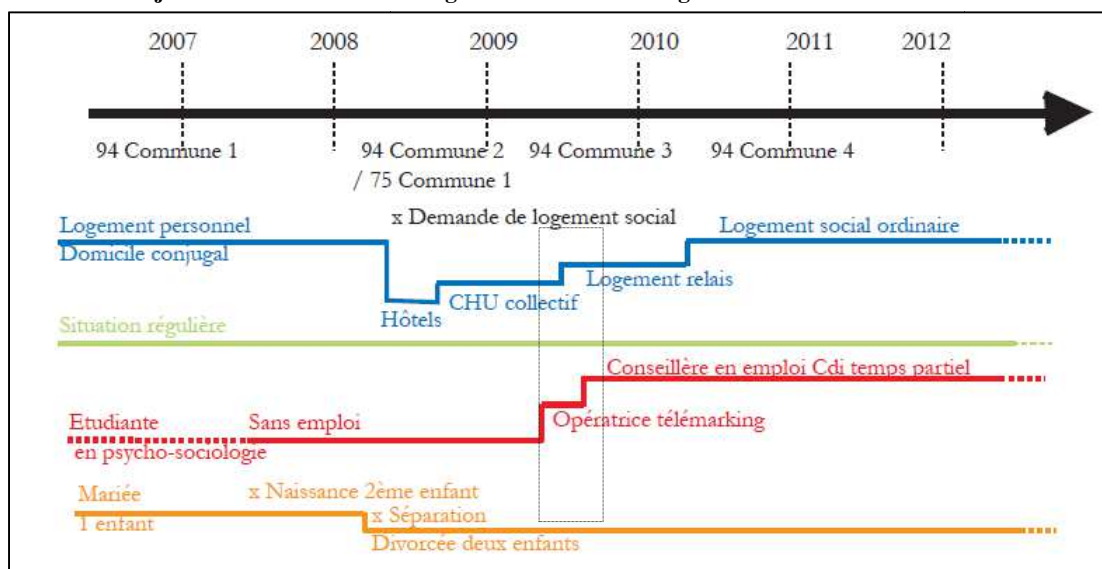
2007 2008 2009 2010 2011 2012

94 Commune 1

94 Commune 2 / 75 Commune 1

94 Commune 3

94 Commune 4

x Demande de logement social

Logement personnel
Domicile conjugal

Hôtels

CHU collectif

Logement relais

Logement social ordinaire

Situation régulière

Etudiante en psycho-sociologie

Sans emploi

Opératrice télémarking

Conseillère en emploi Cdi temps partiel

Mariée
1 enfant

x Naissance 2ème enfant

x Séparation

Divorcée deux enfants